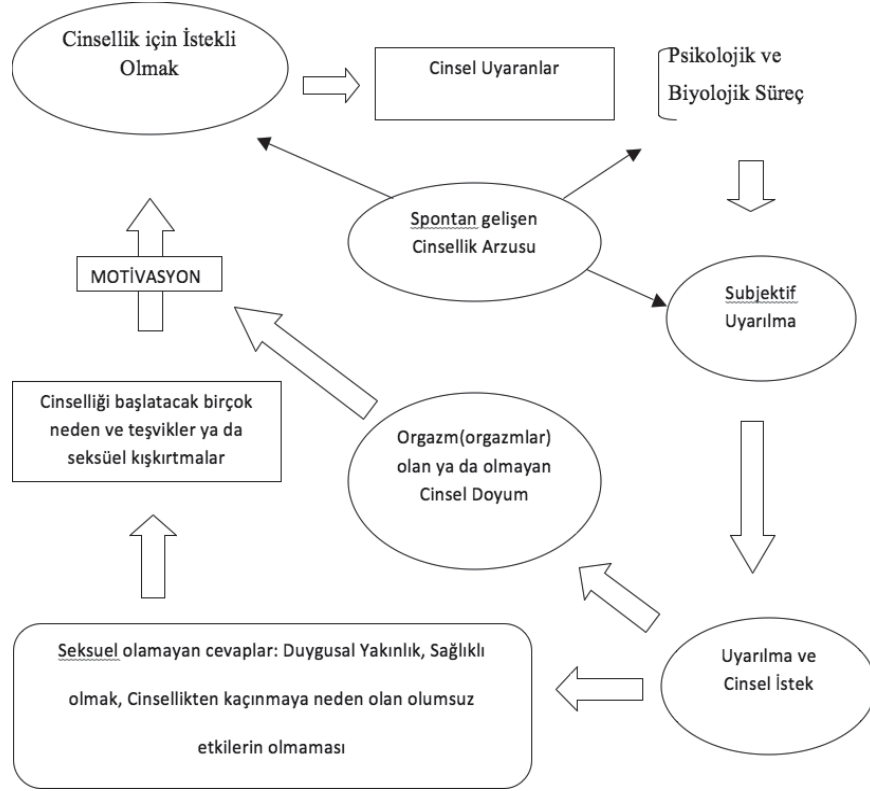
Cinsellik için İstekli Olmak

Cinsel Uyaranlar

Psikolojik ve Biyolojik Süreç

Spontan gelişen Cinsellik Arzusu

MOTİVASYON

Subjektif Uyarılma

Cinselliği başlatacak birçok neden ve teşvikler ya da seksüel kışkırtmalar

Orgazm(orgazmlar) olan ya da olmayan Cinsel Doyum

Seksuel olamayan cevaplar: Duygusal Yakınlık, Sağlıklı olmak, Cinsellikten kaçınmaya neden olan olumsuz etkilerin olmaması

Uyarılma ve Cinsel İstek